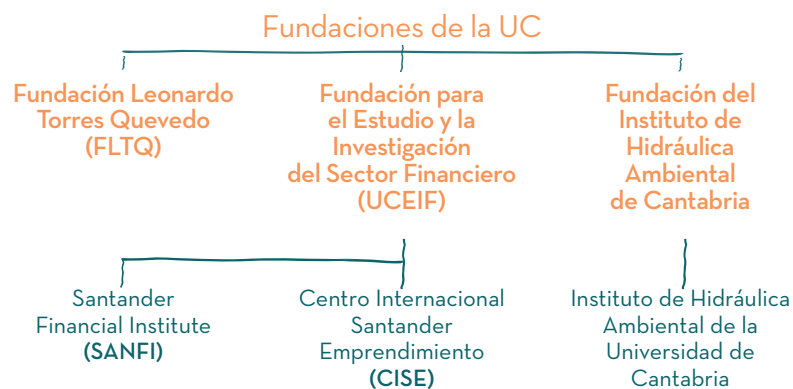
Fundaciones de la UC

Fundación Leonardo Torres Quevedo (FLTQ)

Fundación para el Estudio y la Investigación del Sector Financiero (UCEIF)

Fundación del Instituto de Hidráulica Ambiental de Cantabria

Santander Financial Institute (SANFI)

Centro Internacional Santander Emprendimiento (CISE)

Instituto de Hidráulica Ambiental de la Universidad de Cantabria